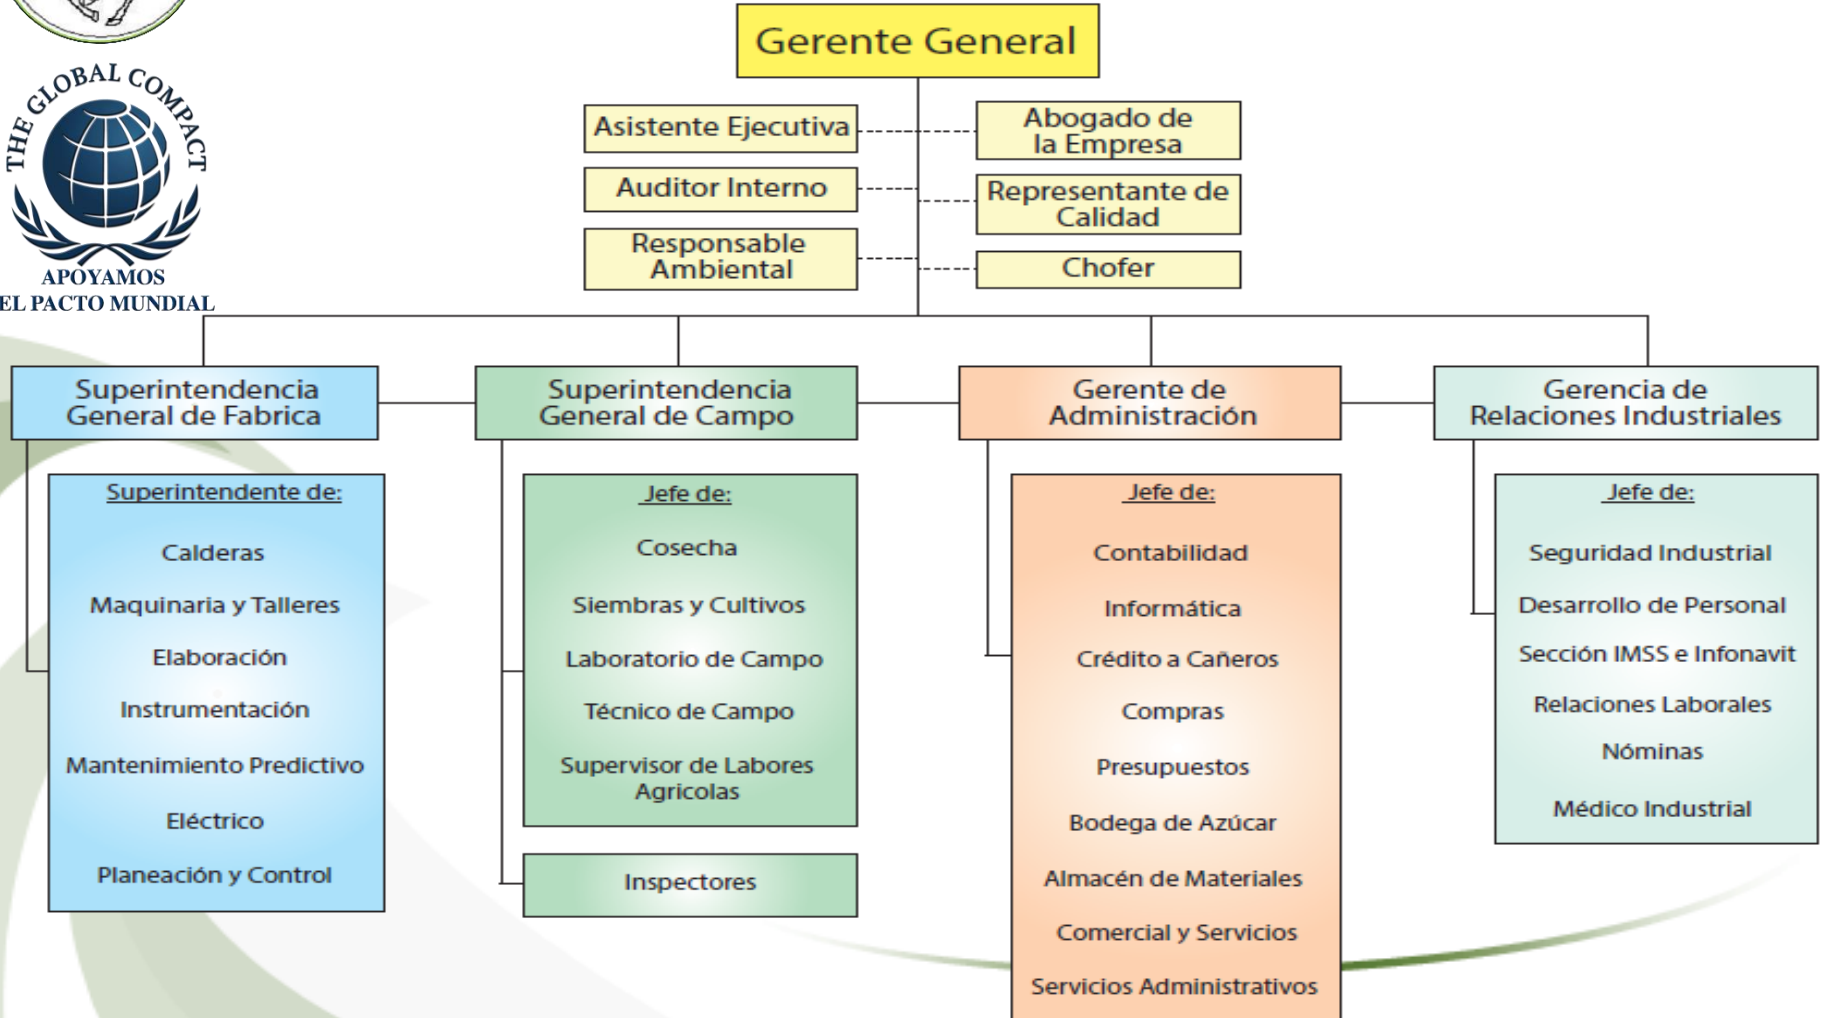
THE GLOBAL COMPACT
APOYAMOS
EL PACTO MUNDIAL

Gerente General

Asistente Ejecutiva

Abogado de la Empresa

Auditor Interno

Representante de Calidad

Responsable Ambiental

Chofer

Superintendencia General de Fabrica

Superintendente de:

Calderas

Maquinaria y Talleres

Elaboración

Instrumentación

Mantenimiento Predictivo

Eléctrico

Planeación y Control

Superintendencia General de Campo

Jefe de:

Cosecha

Siembras y Cultivos

Laboratorio de Campo

Técnico de Campo

Supervisor de Labores Agricolas

Inspectores

Gerente de Administración

Jefe de:

Contabilidad

Informática

Crédito a Cañeros

Compras

Presupuestos

Bodega de Azúcar

Almacén de Materiales

Comercial y Servicios

Servicios Administrativos

Gerencia de Relaciones Industriales

Jefe de:

Seguridad Industrial

Desarrollo de Personal

Sección IMSS e Infonavit

Relaciones Laborales

Nóminas

Médico Industrial